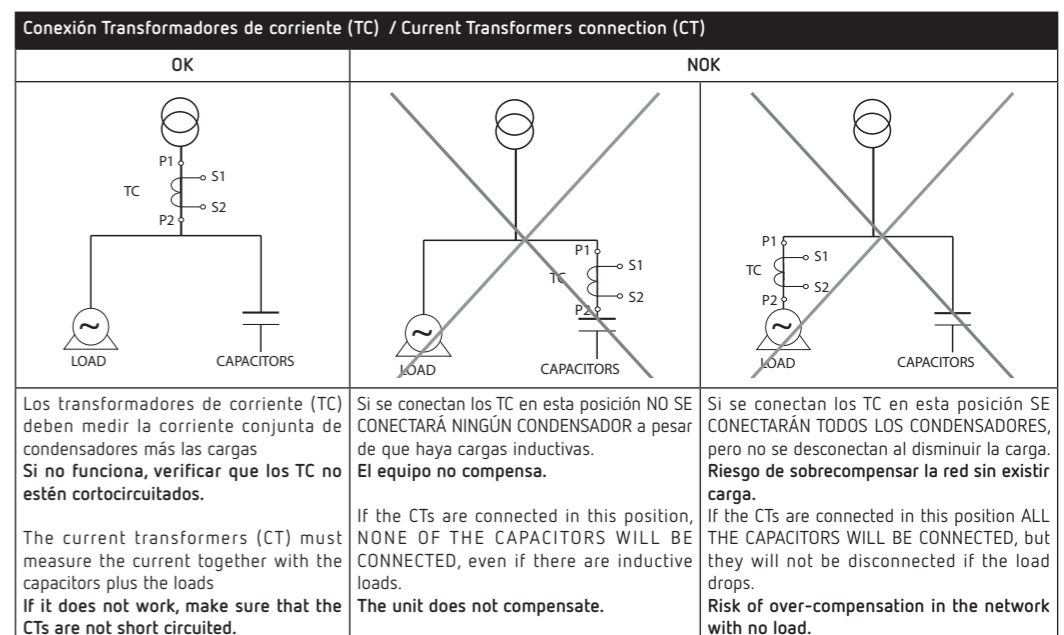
Conexión Transformadores de corriente (TC) / Current Transformers connection (CT)

| OK | NOK | |
|---|---|---|
| P1 S1 TC S2 P2 LOAD CAPACITORS | P1 S1 TC S2 P2 LOAD CAPACITORS | P1 S1 TC S2 P2 LOAD CAPACITORS |
| Los transformadores de corriente (TC) deben medir la corriente conjunta de condensadores más las cargas **Si no funciona, verificar que los TC no estén cortocircuitados.** The current transformers (CT) must measure the current together with the capacitors plus the loads **If it does not work, make sure that the CTs are not short circuited.** | Si se conectan los TC en esta posición NO SE CONECTARÁ NINGÚN CONDENSADOR a pesar de que haya cargas inductivas. **El equipo no compensa.** If the CTs are connected in this position, NONE OF THE CAPACITORS WILL BE CONNECTED, even if there are inductive loads. **The unit does not compensate.** | Si se conectan los TC en esta posición SE CONECTARÁN TODOS LOS CONDENSADORES, pero no se desconectan al disminuir la carga. **Riesgo de sobrecompensar la red sin existir carga.** If the CTs are connected in this position ALL THE CAPACITORS WILL BE CONNECTED, but they will not be disconnected if the load drops. **Risk of over-compensation in the network with no load.** |